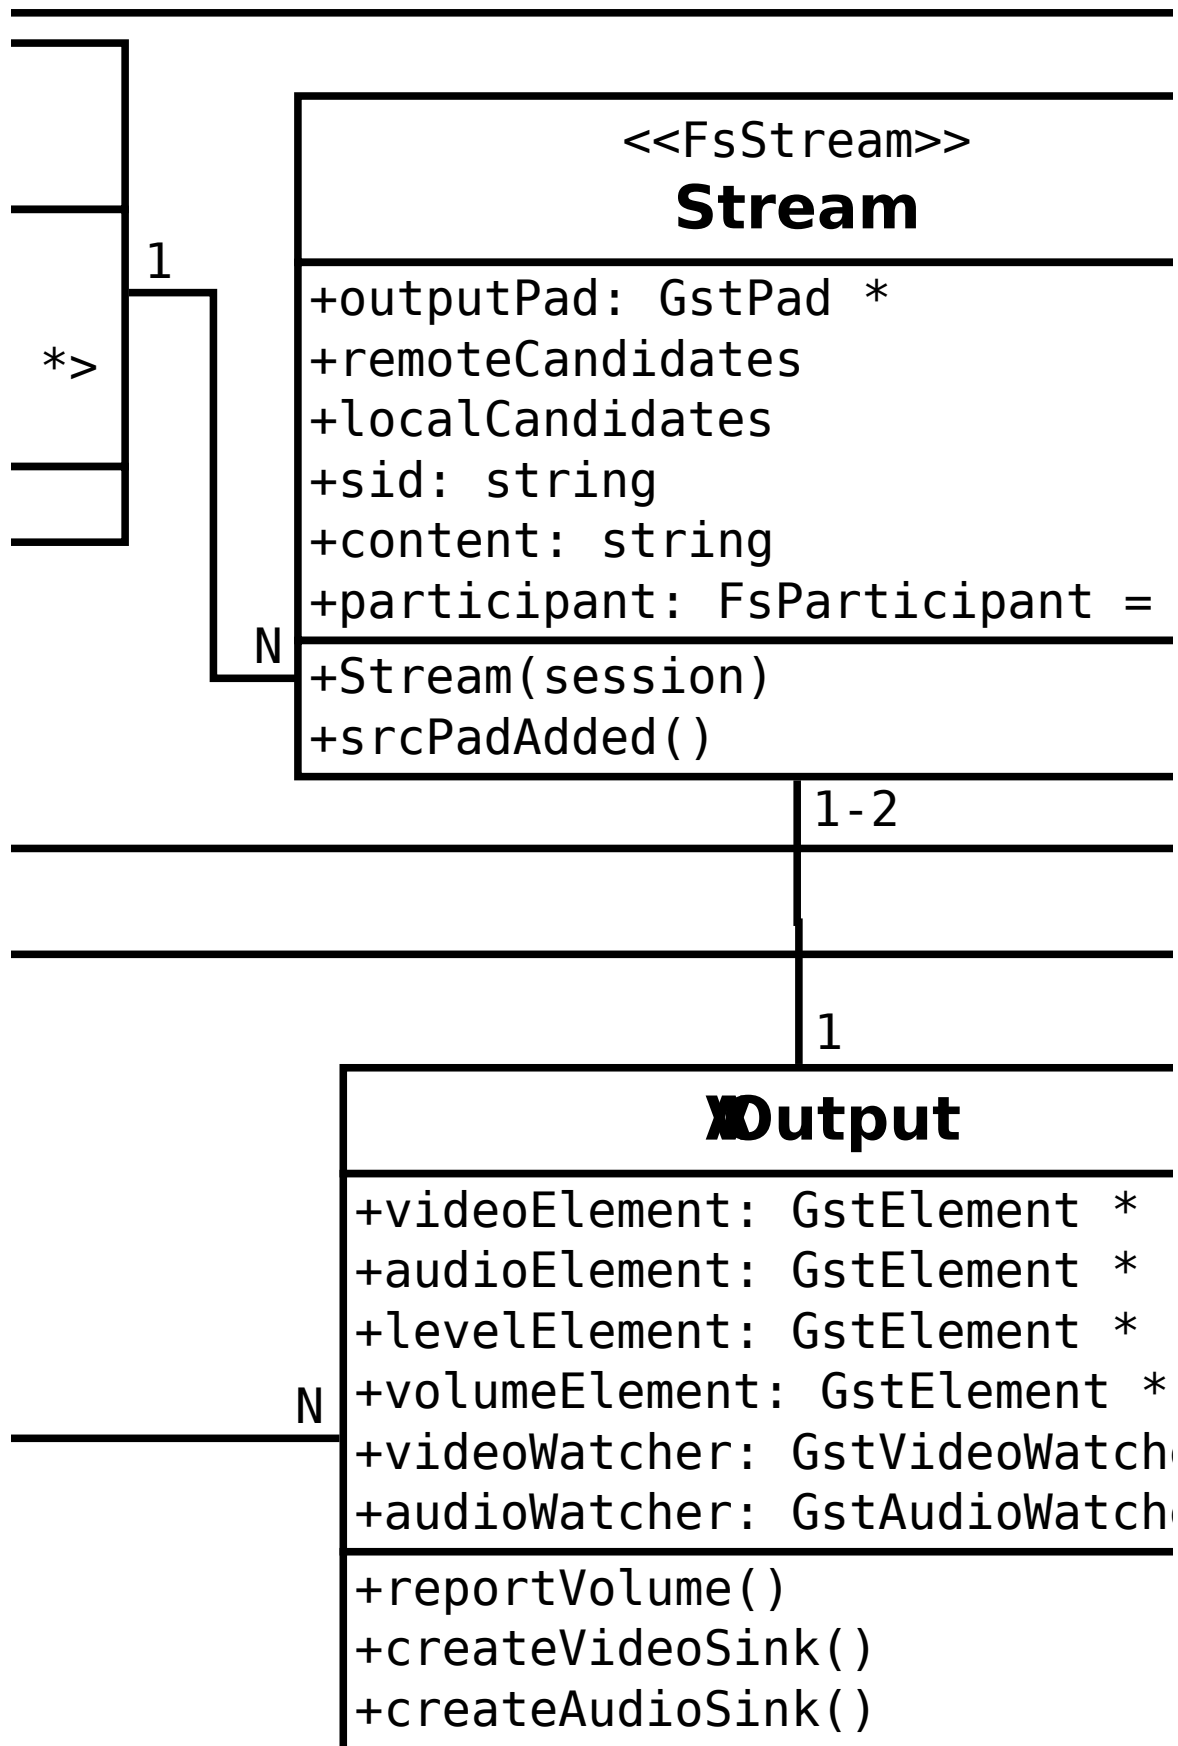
*>

1

N

<<FsStream>>
Stream

+outputPad: GstPad *
+remoteCandidates
+localCandidates
+sid: string
+content: string
+participant: FsParticipant =

+Stream(session)
+srcPadAdded()

1-2

1

XOutput

+videoElement: GstElement *
+audioElement: GstElement *
+levelElement: GstElement *
+volumeElement: GstElement *
+videoWatcher: GstVideoWatch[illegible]
+audioWatcher: GstAudioWatch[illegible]

+reportVolume()
+createVideoSink()
+createAudioSink()

N